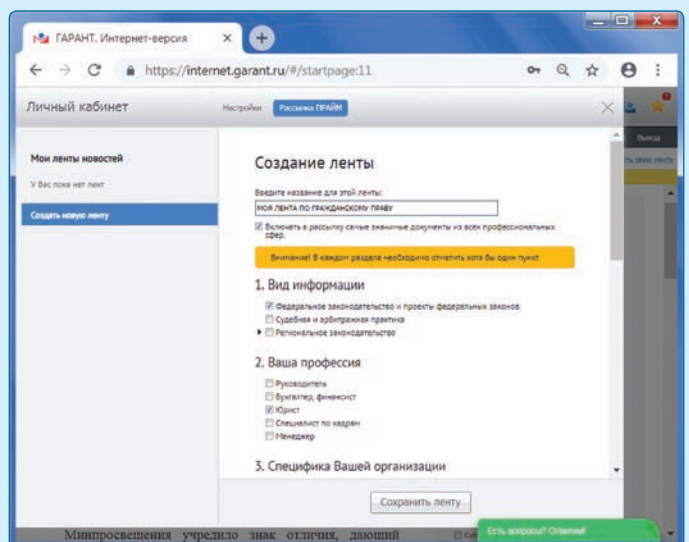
ГАРАНТ. Интернет-версия ×

https://internet.garant.ru/#/startpage:11

Личный кабинет

Настройки

Рассылка ПРАЙМ

Выход

Мои ленты новостей

У Вас пока нет лент

Создать новую ленту

Создание ленты

Введите название для этой ленты:

МОЯ ЛЕНТА ПО ГРАЖДАНСКОМУ ПРАВУ

Включить в рассылку самые значимые документы из всех профессиональных сфер.

Внимание! В каждом разделе необходимо отметить хотя бы один пункт

1. Вид информации

Федеральное законодательство и проекты федеральных законов

Судебная и арбитражная практика

Региональное законодательство

2. Ваша профессия

Руководитель

Бухгалтер, финансист

Юрист

Специалист по кадрам

Менеджер

3. Специфика Вашей организации

Сохранить ленту

Минпросвещения учредило знак отличия, дающий

Есть вопросы? Ответим!